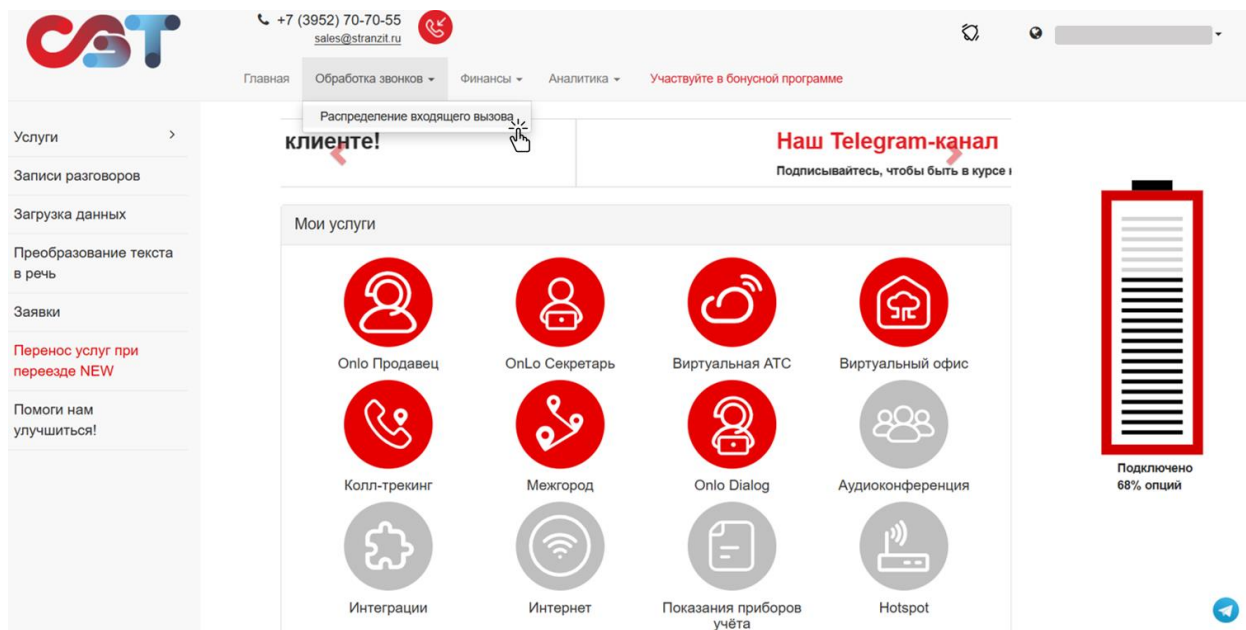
CST

+7 (3952) 70-70-55
sales@stranzit.ru

Главная | Обработка звонков | Финансы | Аналитика | Участвуйте в бонусной программе

Распределение входящего вызова

Услуги
Записи разговоров
Загрузка данных
Преобразование текста в речь
Заявки
Перенос услуг при переезде NEW
Помоги нам улучшиться!

клиенте!

Наш Telegram-канал
Подписывайтесь, чтобы быть в курсе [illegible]

Мои услуги

Onlo Продавец
OnLo Секретарь
Виртуальная АТС
Виртуальный офис
Колл-трекинг
Межгород
Onlo Dialog
Аудиоконференция
Интеграции
Интернет
Показания приборов учёта
Hotspot

Подключено 68% опций